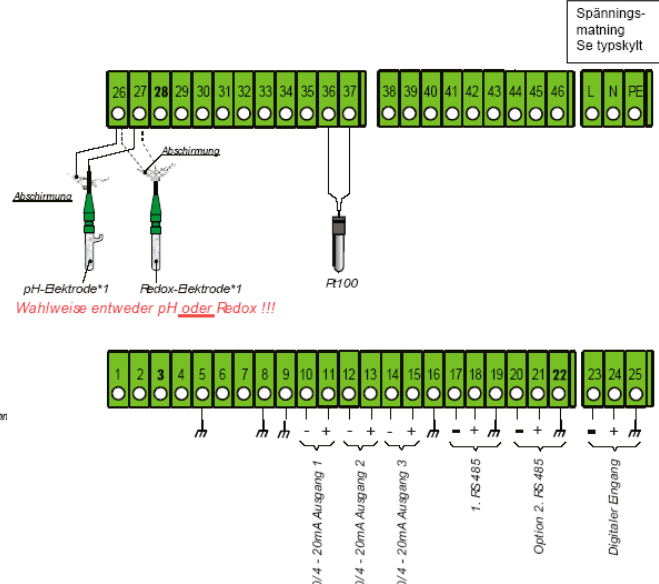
Spännings-
matning
Se typskylt

26 27 28 29 30 31 32 33 34 35 36 37

38 39 40 41 42 43 44 45 46

L N PE

Abschirmung

Abschirmung

pH-Elektrode*1

Redox-Elektrode*1

Pt100

Wahlweise entweder pH oder Redox !!!

1 2 3 4 5 6 7 8 9 10 11 12 13 14 15 16 17 18 19 20 21 22

23 24 25

- + - + - + - + - + - +

0/4 - 20mA Ausgang 1

0/4 - 20mA Ausgang 2

0/4 - 20mA Ausgang 3

1. RS485

Option 2. RS485

Digitaler Eingang